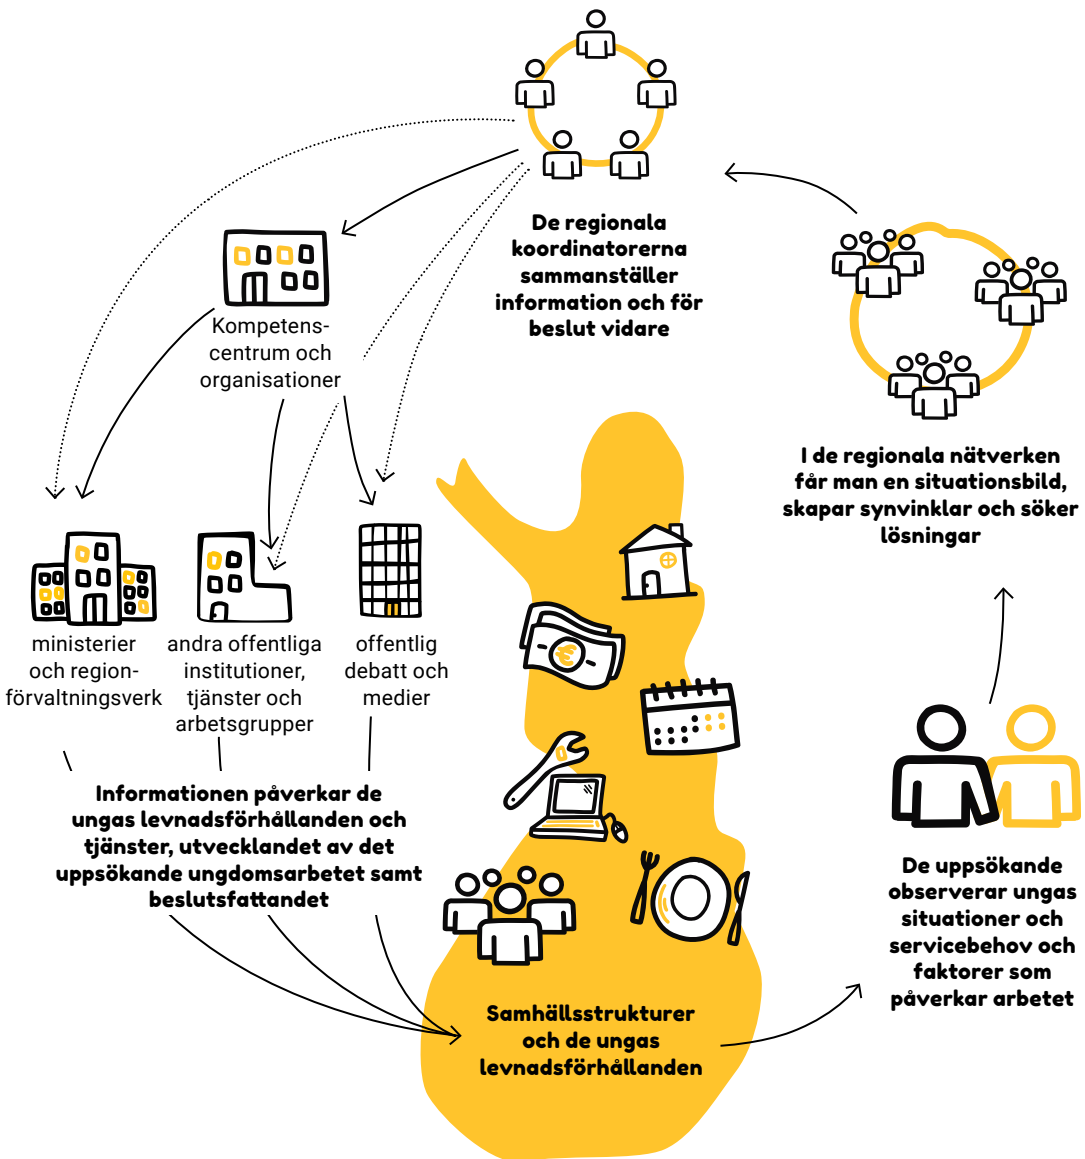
De regionala koordinatorerna sammanställer information och för beslut vidare

Kompetens-centrum och organisationer

I de regionala nätverken får man en situationsbild, skapar synvinklar och söker lösningar

ministerier och region-förvaltningsverk

andra offentliga institutioner, tjänster och arbetsgrupper

offentlig debatt och medier

Informationen påverkar de ungas levnadsförhållanden och tjänster, utvecklandet av det uppsökande ungdomsarbetet samt beslutsfattandet

De uppsökande observerar ungas situationer och servicebehov och faktorer som påverkar arbetet

Samhällsstrukturer och de ungas levnadsförhållanden